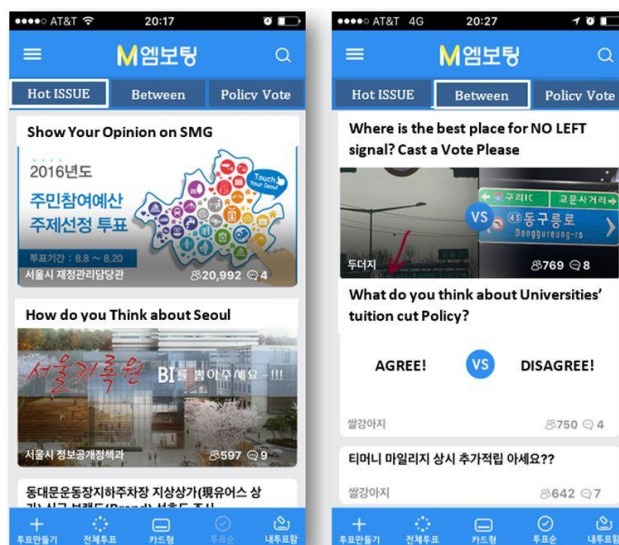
●●●●○ AT&T 20:17

M엠보팅

Hot ISSUE | Between | Policy Vote

Show Your Opinion on SMG

2016년도
주민참여예산
주제선정 투표
투표기간 : 8.8 ~ 8.20
Touch Your Seoul

서울시 재정관리담당관 20,992 4

How do you Think about Seoul

서울기록원 BI를 뽑아주세요 - !!!

서울시 정보공개정책과 597 9

동대문운동장지하주차장 지상상가(現유어스 상가) 신규 브랜드(Brand) 선호도 조사

투표만들기 전체투표 카드형 투표순 내투표함

●●●●○ AT&T 4G 20:27

M엠보팅

Hot ISSUE | Between | Policy Vote

Where is the best place for NO LEFT signal? Cast a Vote Please

구리IC 교문사거리 VS 동구릉로 Donggureung-ro

두더지 769 8

What do you think about Universities' tuition cut Policy?

AGREE! VS DISAGREE!

쌀강아지 750 4

티머니 마일리지 상시 추가적립 아세요??

쌀강아지 642 7

투표만들기 전체투표 카드형 투표순 내투표함